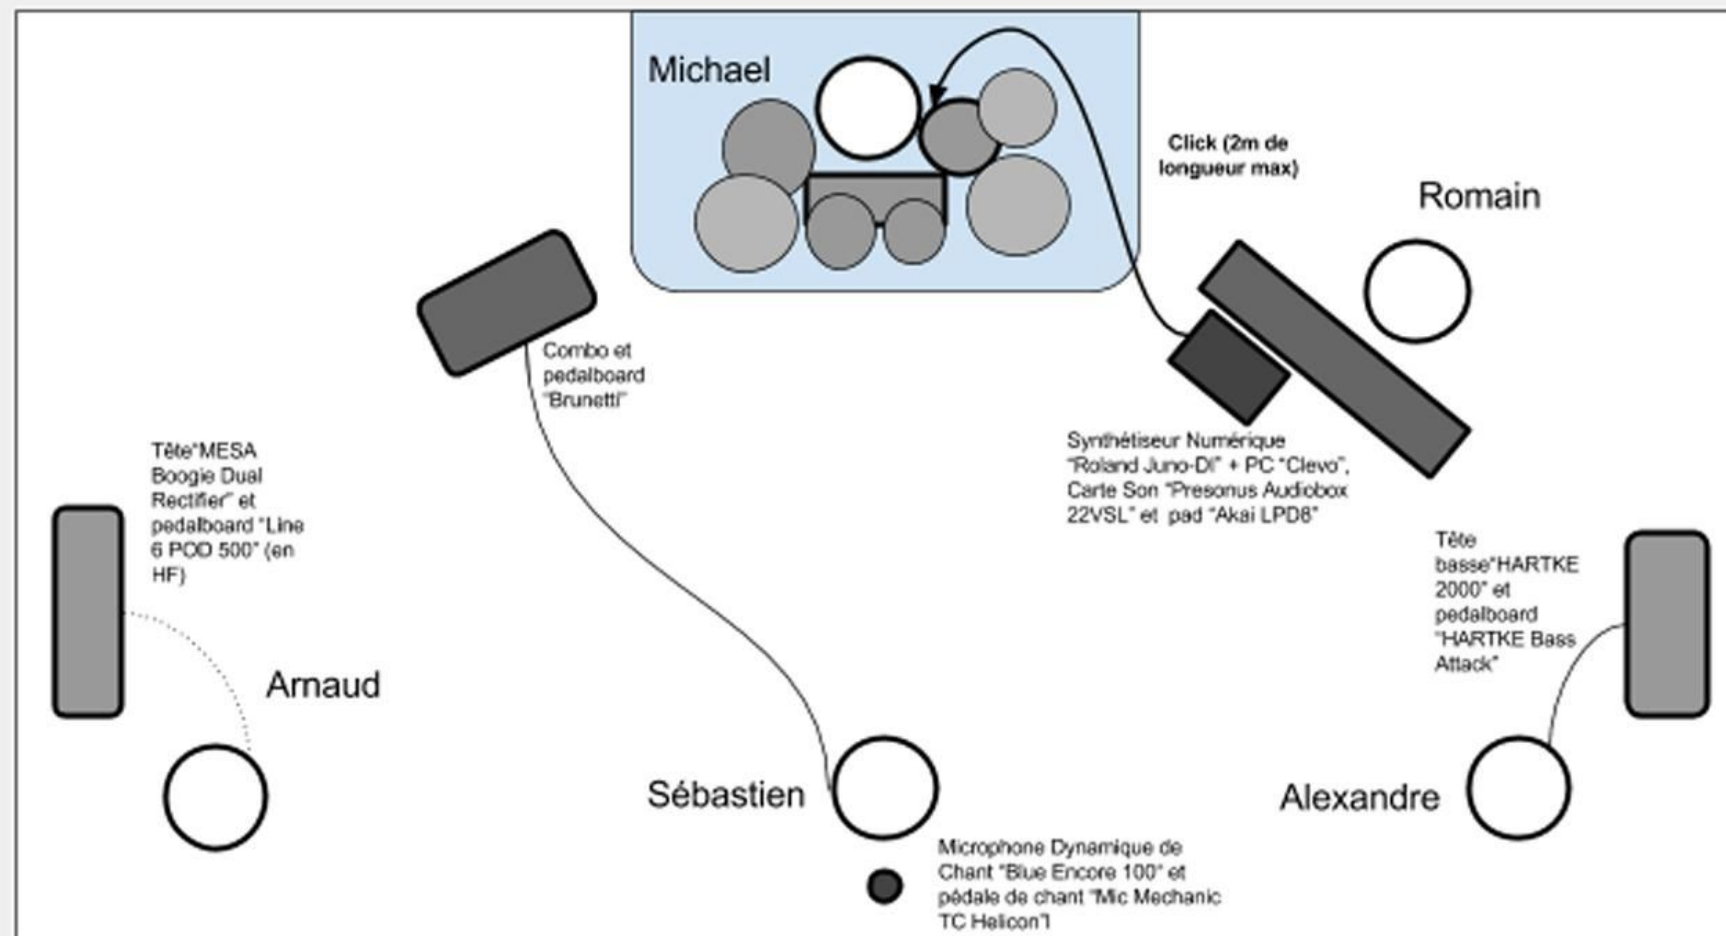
Michael

Click (2m de longueur max)

Romain

Combo et pedalboard "Brunetti"

Synthétiseur Numérique "Roland Juno-Di" + PC "Clevo", Carte Son "Presonus Audiobox 22VSL" et pad "Akai LPD8"

Tête"MESA Boogie Dual Rectifier" et pedalboard "Line 6 POD 500" (en HF)

Tête basse"HARTKE 2000" et pedalboard "HARTKE Bass Attack"

Arnaud

Sébastien

Alexandre

Microphone Dynamique de Chant "Blue Encore 100" et pédale de chant "Mic Mechanic TC Helicon"!